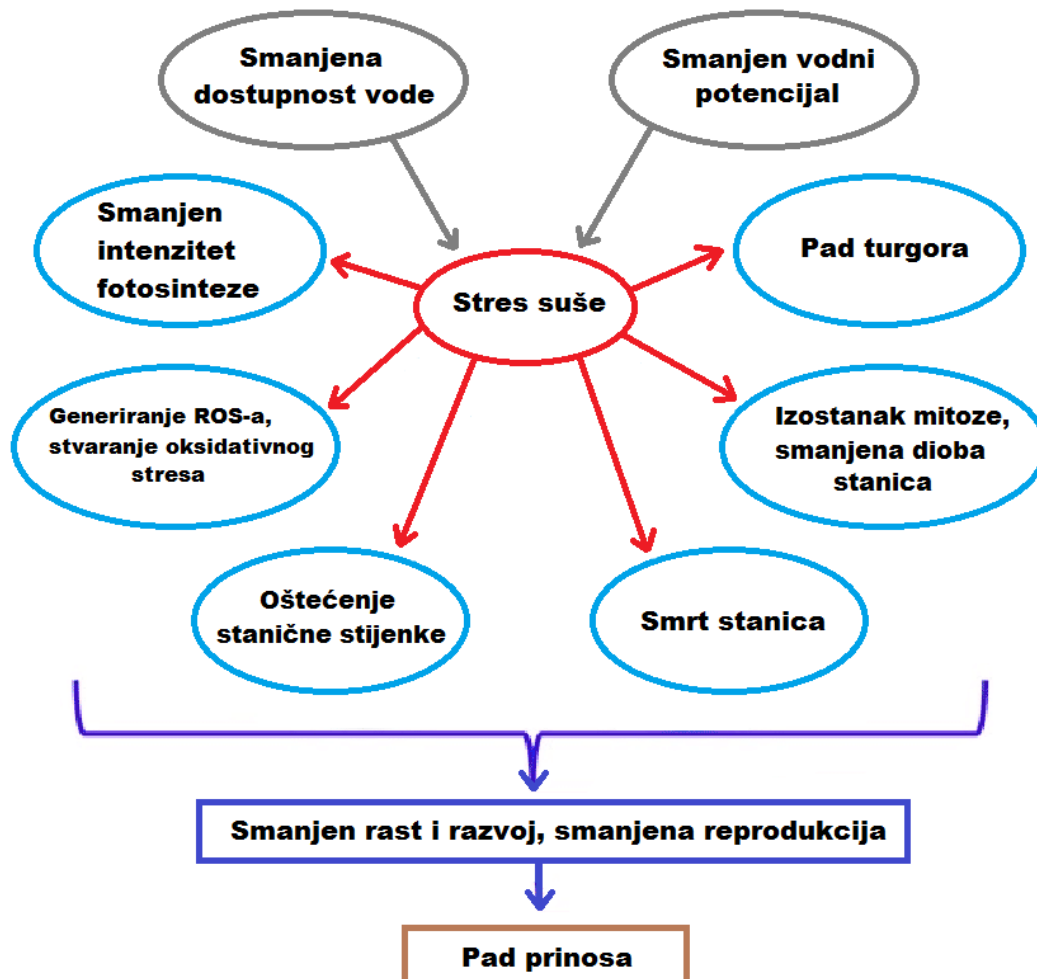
Smanjena dostupnost vode

Smanjen vodni potencijal

Smanjen intenzitet fotosinteze

Stres suše

Pad turgora

Generiranje ROS-a, stvaranje oksidativnog stresa

Izostanak mitoze, smanjena dioba stanica

Oštećenje stanične stijenke

Smrt stanica

Smanjen rast i razvoj, smanjena reprodukcija

Pad prinosa